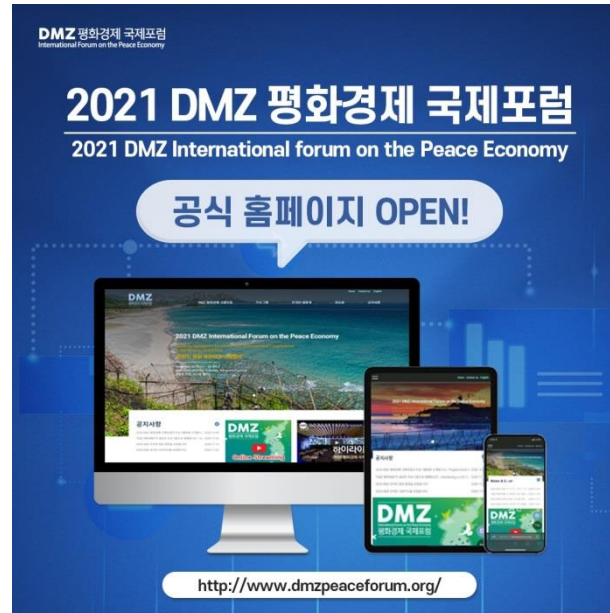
DMZ 평화경제 국제포럼
International Forum on the Peace Economy

2021 DMZ 평화경제 국제포럼
2021 DMZ International forum on the Peace Economy

공식 홈페이지 OPEN!

DMZ

2021 DMZ International Forum on the Peace Economy

공지사항

DMZ
평화경제 국제포럼

Online Streaming

라이브

공지사항

DMZ
평화경제 국제포럼

DMZ
평화경제 국제포럼

http://www.dmzpeaceforum.org/